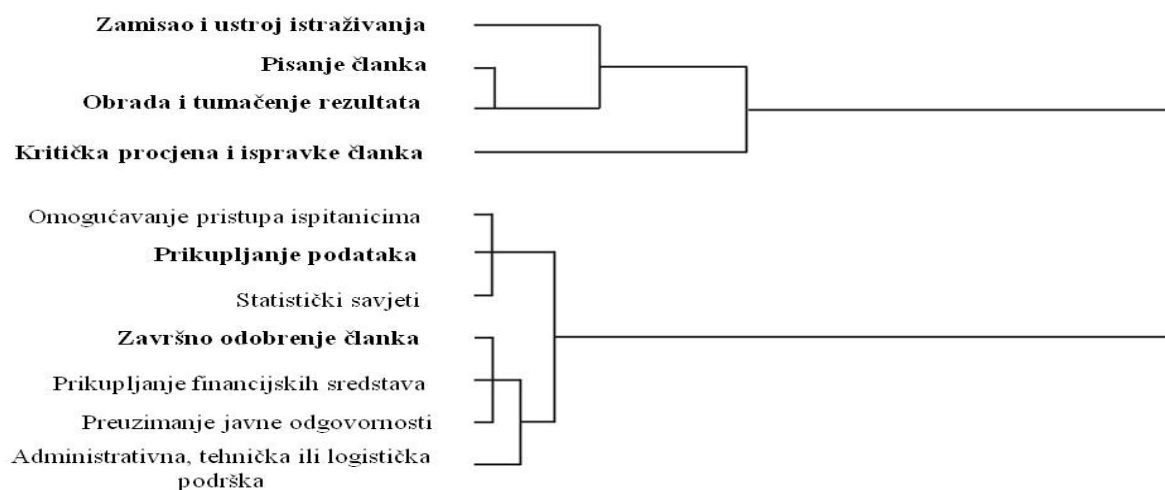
Zamisao i ustroj istraživanja

Pisanje članka

Obrada i tumačenje rezultata

Kritička procjena i ispravke članka

Omogućavanje pristupa ispitanicima

Prikupljanje podataka

Statistički savjeti

Završno odobrenje članka

Prikupljanje financijskih sredstava

Preuzimanje javne odgovornosti

Administrativna, tehnička ili logistička podrška